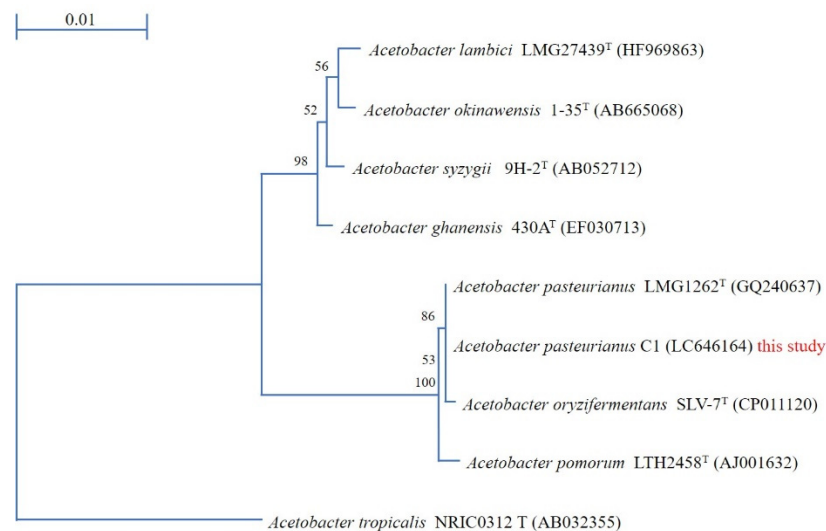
0.01

56

Acetobacter lambici LMG27439$^T$ (HF969863)

52

Acetobacter okinawensis 1-35$^T$ (AB665068)

98

Acetobacter syzygii 9H-2$^T$ (AB052712)

Acetobacter ghanensis 430A$^T$ (EF030713)

Acetobacter pasteurianus LMG1262$^T$ (GQ240637)

86

Acetobacter pasteurianus C1 (LC646164) this study

53

100

Acetobacter oryzifermentans SLV-7$^T$ (CP011120)

Acetobacter pomorum LTH2458$^T$ (AJ001632)

Acetobacter tropicalis NRIC0312 T (AB032355)